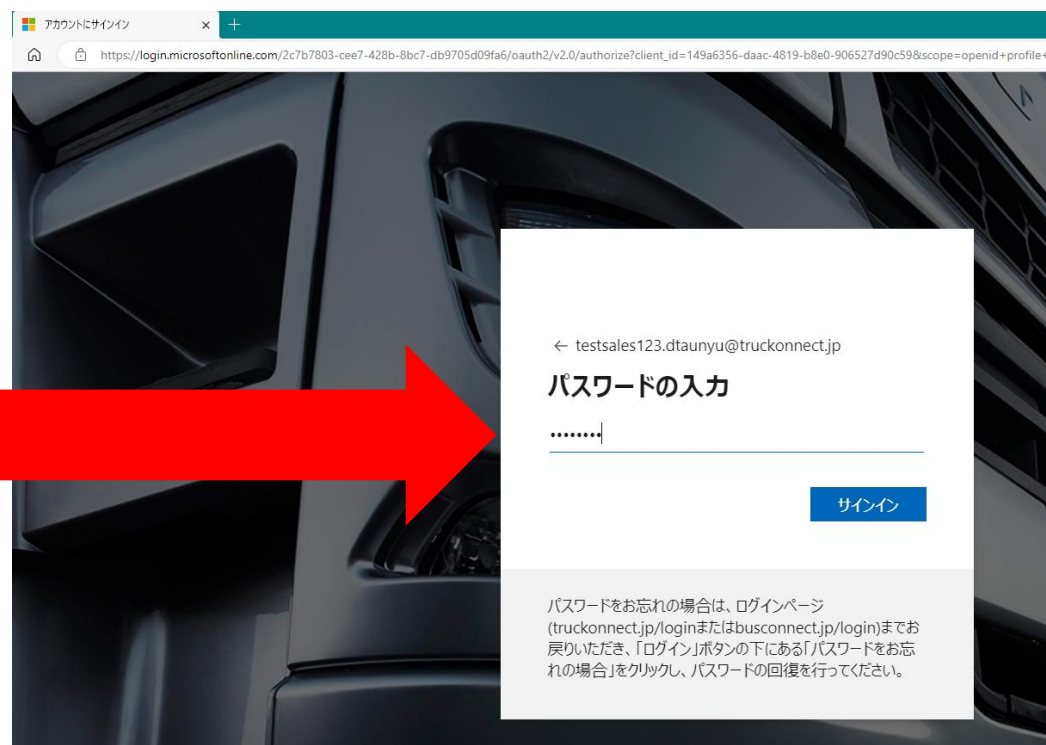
アカウントにサインイン ×

https://login.microsoftonline.com/2c7b7803-cee7-428b-8bc7-db9705d09fa6/oauth2/v2.0/authorize?client_id=149a6356-daac-4819-b8e0-906527d90c59&scope=openid+profile+

← testsales123.dtaunyu@truckonnect.jp

パスワードの入力

••••••••

サインイン

パスワードをお忘れの場合は、ログインページ(truckonnect.jp/loginまたはbusconnect.jp/login)までお戻りいただき、「ログイン」ボタンの下にある「パスワードをお忘れの場合」をクリックし、パスワードの回復を行ってください。